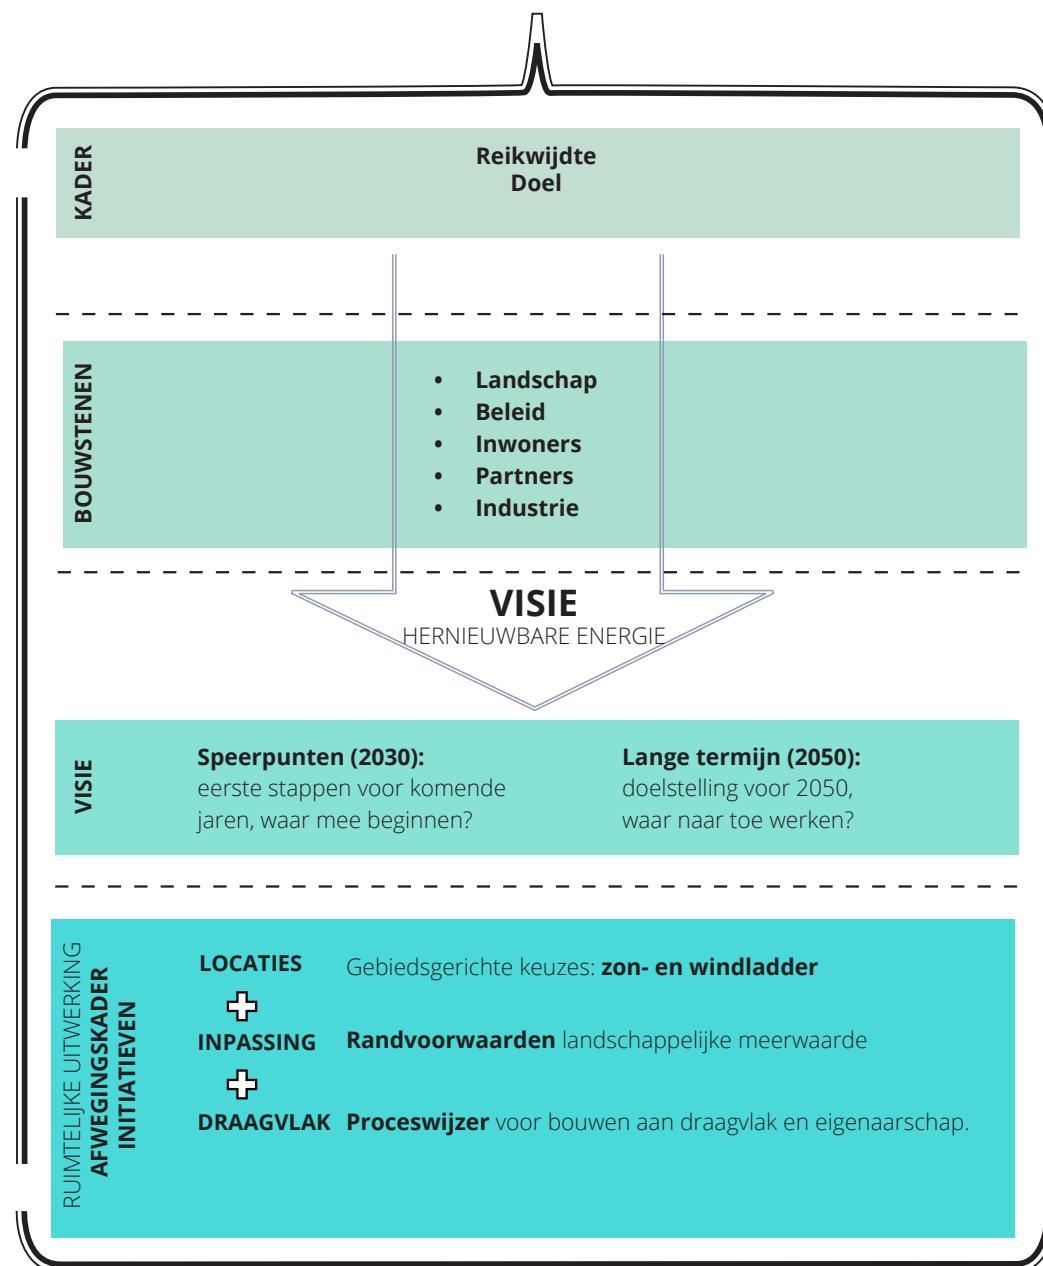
KADER

Reikwijdte
Doel

BOUWSTENEN

- Landschap
- Beleid
- Inwoners
- Partners
- Industrie

VISIE
HERNIEUWBARE ENERGIE

VISIE

Speerpunten (2030):
eerste stappen voor komende jaren, waar mee beginnen?

Lange termijn (2050):
doelstelling voor 2050, waar naar toe werken?

RUIMTELIJKE UITWERKING
AFWEGINGSKADER
INITIATIEVEN

LOCATIES Gebiedsgerichte keuzes: zon- en windladder

INPASSING Randvoorwaarden landschappelijke meerwaarde

DRAAGVLAK Proceswijzer voor bouwen aan draagvlak en eigenaarschap.